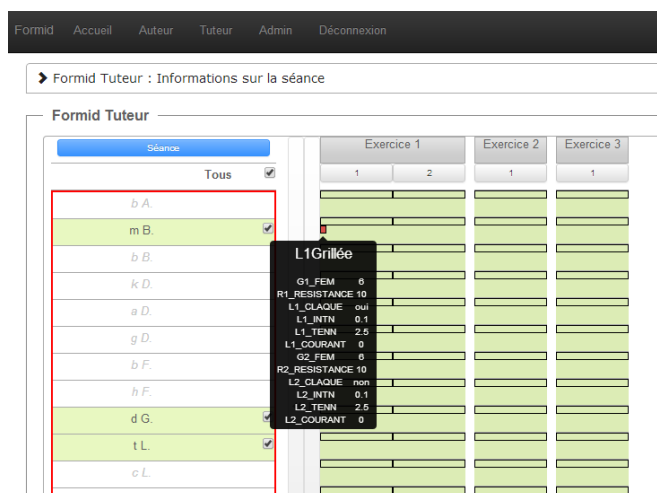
Formid Accueil Auteur Tuteur Admin Déconnexion

Formid Tuteur : Informations sur la séance

Formid Tuteur

Séance

Tous

b A.
m B.
b B.
k D.
a D.
g D.
b F.
h F.
d G.
t L.
c L.

Exercice 1 Exercice 2 Exercice 3
1 2 1 1

L1Grillée

| | |
|---|---|
| G1_FEM | 6 |
| R1_RESISTANCE | 10 |
| L1_CLAQUE | oui |
| L1_INTN | 0.1 |
| L1_TENN | 2.5 |
| L1_COURANT | 0 |
| G2_FEM | 6 |
| R2_RESISTANCE | 10 |
| L2_CLAQUE | non |
| L2_INTN | 0.1 |
| L2_TENN | 2.5 |
| L2_COURANT | 0 |